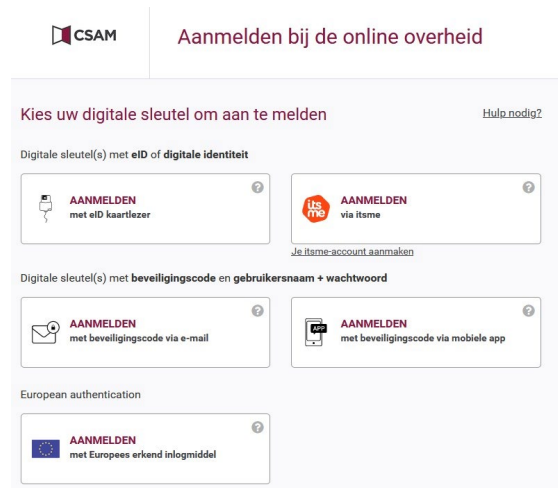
CSAM

Aanmelden bij de online overheid

Kies uw digitale sleutel om aan te melden

Hulp nodig?

Digitale sleutel(s) met eID of digitale identiteit

AANMELDEN
met eID kaartlezer

?

its me

AANMELDEN
via itsme

?

Je itsme-account aanmaken

Digitale sleutel(s) met beveiligingscode en gebruikersnaam + wachtwoord

AANMELDEN
met beveiligingscode via e-mail

?

APP

AANMELDEN
met beveiligingscode via mobiele app

?

European authentication

AANMELDEN
met Europees erkend inlogmiddel

?